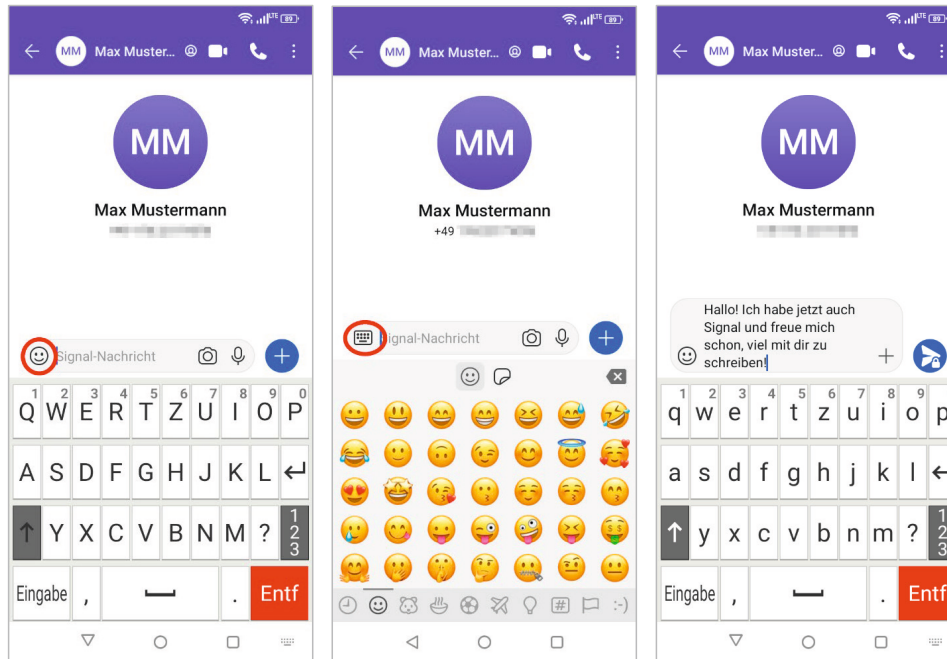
89

MM Max Muster...

MM

Max Mustermann

Signal-Nachricht

1 Q 2 W 3 E 4 R 5 T 6 Z 7 U 8 I 9 O 0 P

A S D F G H J K L

Y X C V B N M ? 1 2 3

Eingabe , . Entf

89

MM Max Muster...

MM

Max Mustermann

+49

Signal-Nachricht

:-)

89

MM Max Muster...

MM

Max Mustermann

Hallo! Ich habe jetzt auch Signal und freue mich schon, viel mit dir zu schreiben!

1 q 2 w 3 e 4 r 5 t 6 z 7 u 8 i 9 o p

a s d f g h j k l

y x c v b n m ? 1 2 3

Eingabe , . Entf